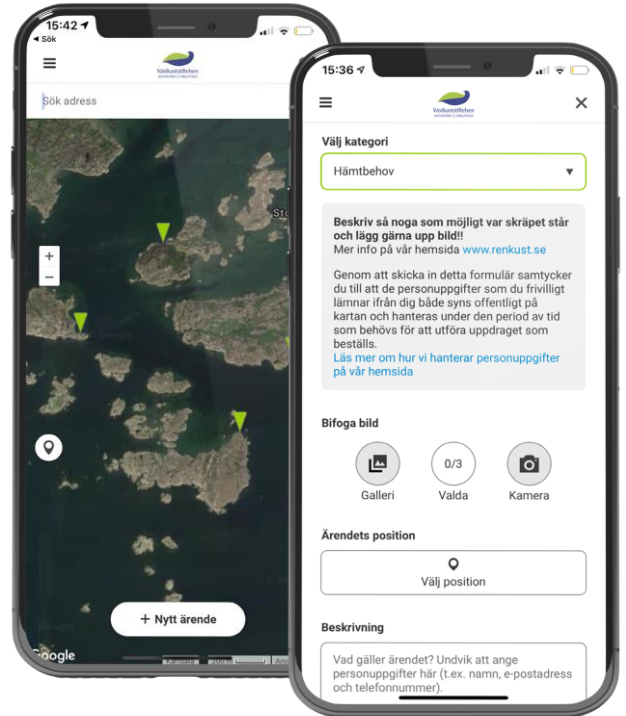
15:42
◂ Sök

Västkuststiftelsen

Sök adress

+
−

Sto

+ Nytt ärende

Google

15:36

Västkuststiftelsen

Välj kategori

Hämtbehov

Beskriv så noga som möjligt var skräpet står och lägg gärna upp bild!!
Mer info på vår hemsida www.renkust.se

Genom att skicka in detta formulär samtycker du till att de personuppgifter som du frivilligt lämnar ifrån dig både syns offentligt på kartan och hanteras under den period av tid som behövs för att utföra uppdraget som beställs.
Läs mer om hur vi hanterar personuppgifter på vår hemsida

Bifoga bild

Galleri
0/3
Valda
Kamera

Ärendets position

Välj position

Beskrivning

Vad gäller ärendet? Undvik att ange personuppgifter här (t.ex. namn, e-postadress och telefonnummer).